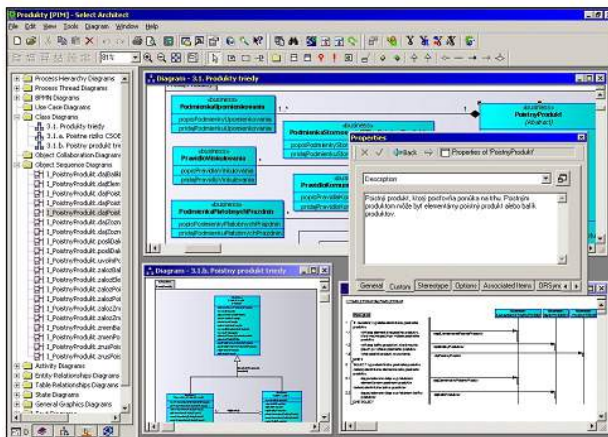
Produkty [PIM] - Select Architect

File Edit View Tools Diagram Window Help

Process Hierarchy Diagrams
Process Thread Diagrams
BPMN Diagrams
Use Case Diagrams
Class Diagrams
3.1. Produkty triedy
3.1.a. Poistne riziko CSOE
3.1.b. Poistny produkt tre
Object Collaboration Diagram
Object Sequence Diagrams
1_PoistnyProdukt.dajBalik
1_PoistnyProdukt.dajElem
1_PoistnyProdukt.dajPoist
1_PoistnyProdukt.dajPoist
1_PoistnyProdukt.dajPoist
1_PoistnyProdukt.dajZoon
1_PoistnyProdukt.dajZoon
1_PoistnyProdukt.posliDajk
1_PoistnyProdukt.posliDajk
1_PoistnyProdukt.uvolniPc
1_PoistnyProdukt.zalozBal
1_PoistnyProdukt.zalozEle
1_PoistnyProdukt.zalozPoi
1_PoistnyProdukt.zalozPoi
1_PoistnyProdukt.zalozZro
1_PoistnyProdukt.zalozZro
1_PoistnyProdukt.zmenBa
1_PoistnyProdukt.zmenPo
1_PoistnyProdukt.zmenPo
1_PoistnyProdukt.zrusPoi
Activity Diagrams
Entity Relationship Diagrams
Table Relationships Diagrams
State Diagrams
General Graphics Diagrams

Diagram - 3.1. Produkty triedy

«business»
PodmienkaUpoistenieRiziko
popisPodmienkyUpoistenieRiziko
pridajPodmienkuUpoistenieRiziko

PodmienkaUmoznu

«business»
PravidloVinkulovania
popisPravidlaVinkulovania
pridajPravidloVinkulovania

«business»
PodmienkaPlatobnyVPrazdnin
popisPodmienkyPlatobnyVPrazdnin
pridajPodmienkuPlatobnyVPrazdnin

«business»
PravidloKomunik

«business»
PoistnyProdukt
{Abstract}

Properties

Back
Properties of PoistnyProdukt

Description

Poistný produkt, ktorý poisťovňa ponúka na trhu. Poistným produktom môže byť elementárny poistný produkt alebo balík produktov.

General Custom Stereotype Options Associated Items DRSync

Diagram - 3.1.b. Poistny produkt triedy